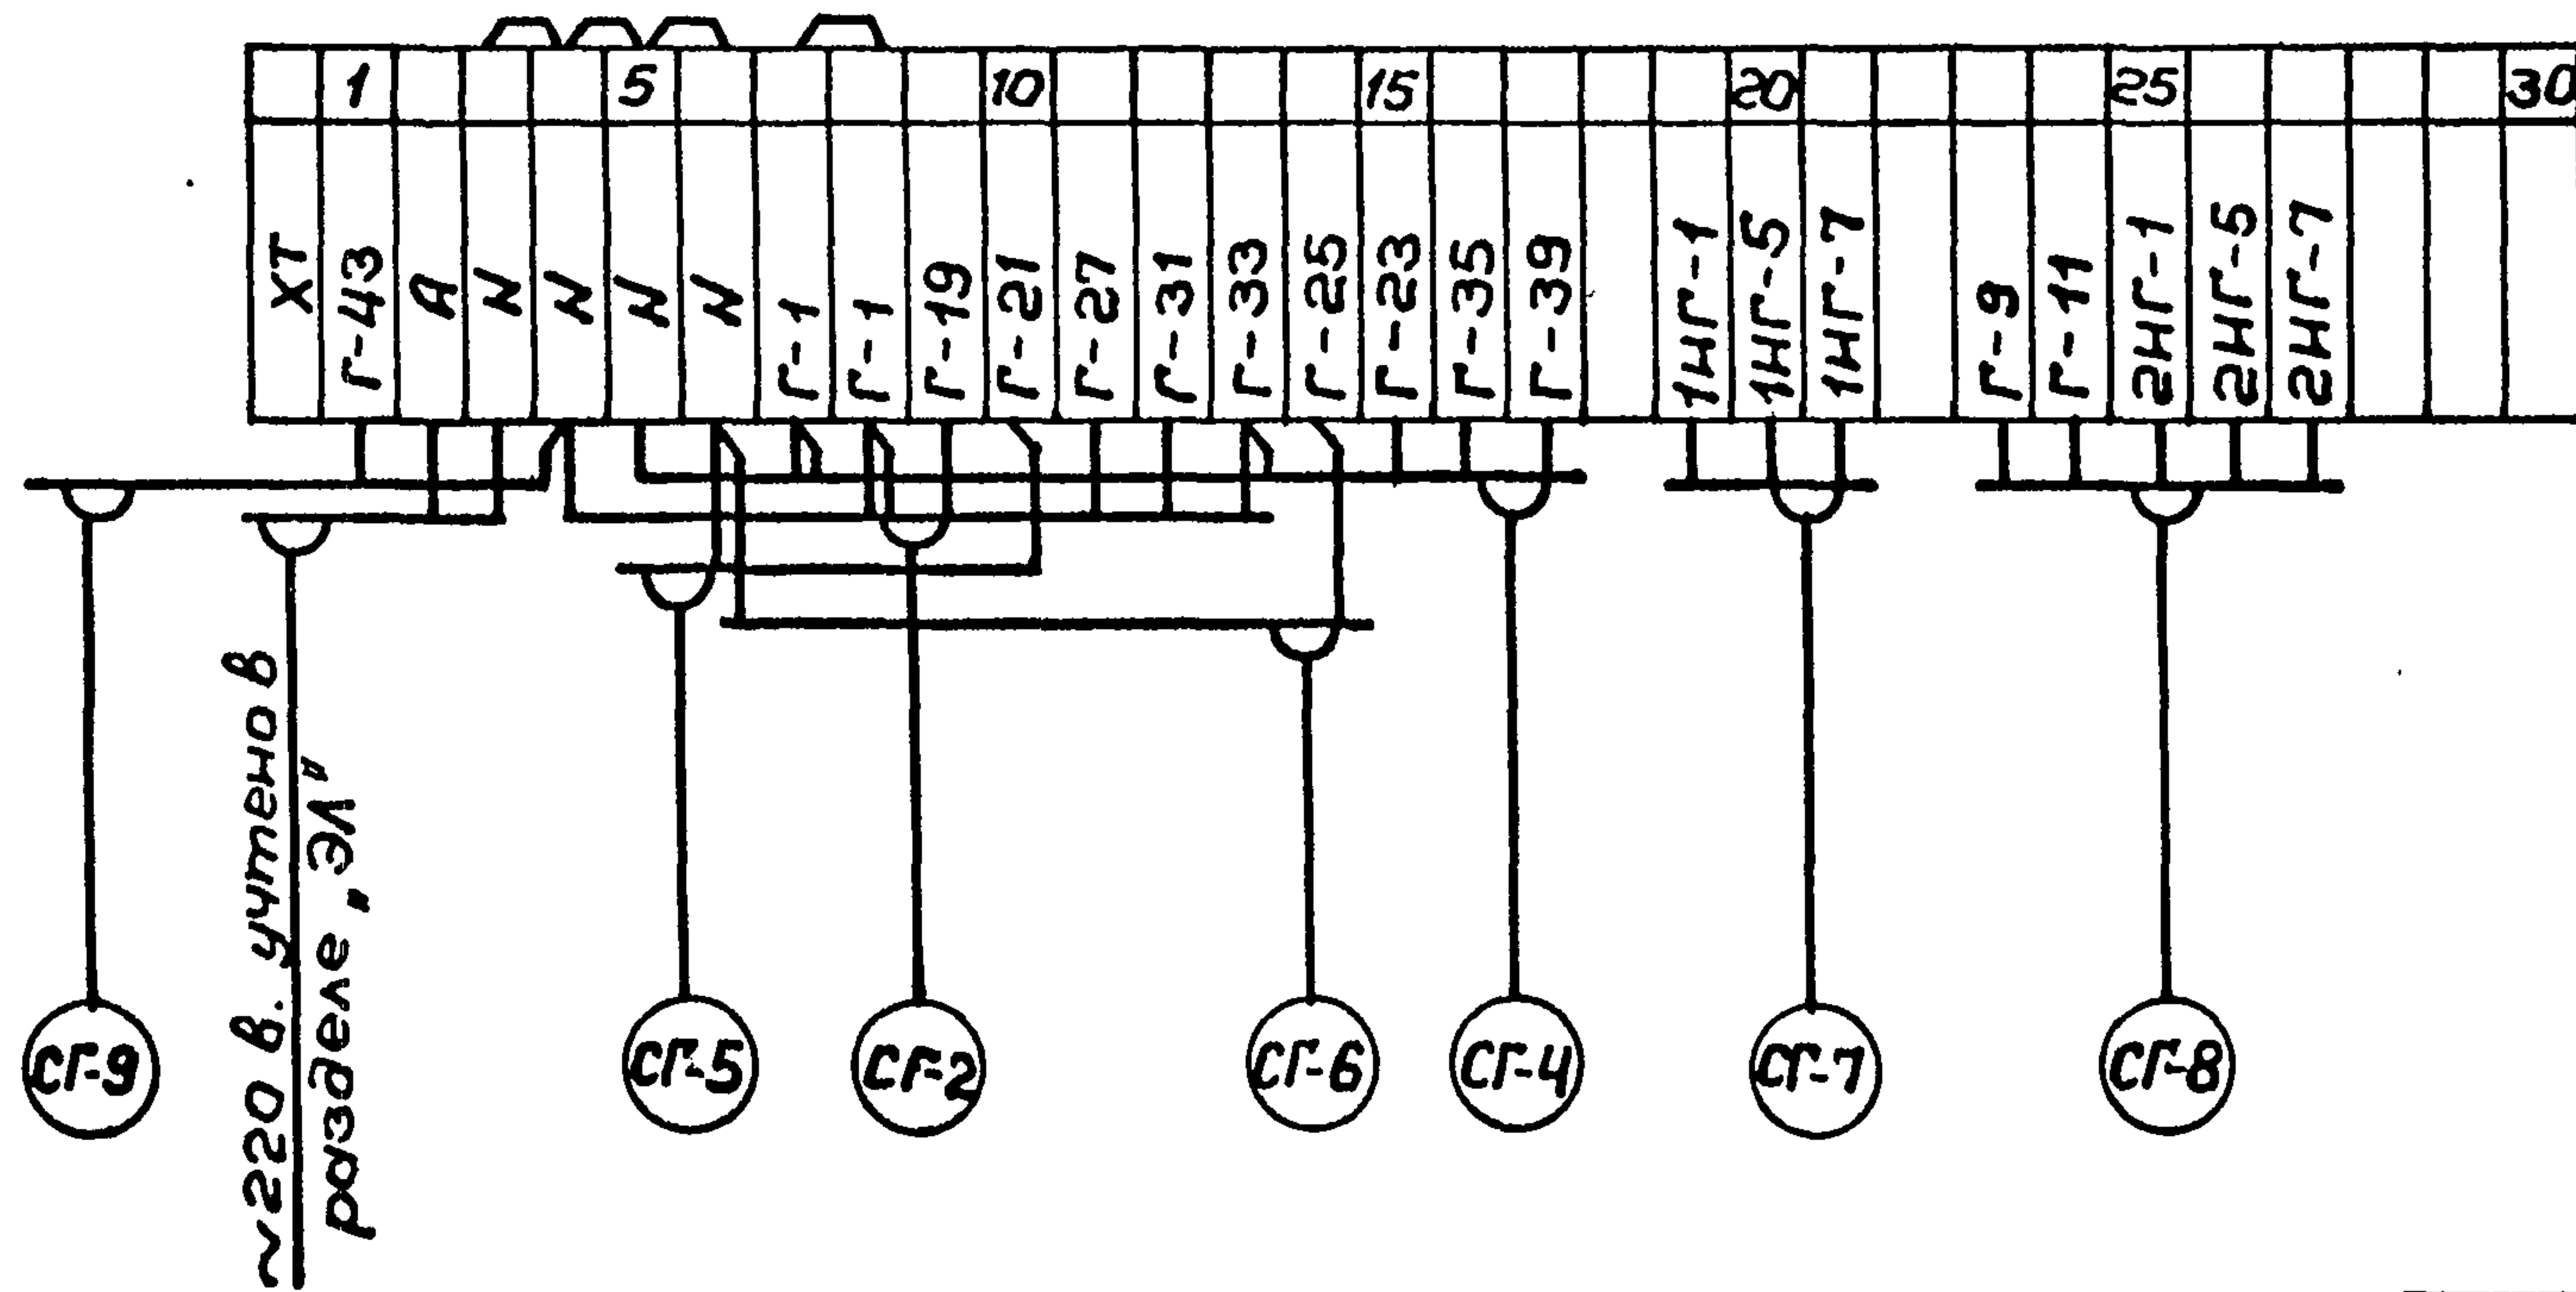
| | 1 | | | | 5 | | | | | 10 | | | | | 15 | | | | | 20 | | | | | 25 | | | | | 30 |
|---|---|---|---|---|---|---|---|---|---|---|---|---|---|---|---|---|---|---|---|---|---|---|---|---|---|---|---|---|---|---|
| XT | Г-43 | A | N | N | N | N | Г-1 | Г-1 | Г-19 | Г-21 | Г-27 | Г-31 | Г-33 | Г-25 | Г-23 | Г-35 | Г-39 | | 1НГ-1 | 1НГ-5 | 1НГ-7 | | Г-9 | Г-11 | 2НГ-1 | 2НГ-5 | 2НГ-7 | | | |

~220 В. учтено в разделе „ЭЛ"

СГ-9

СГ-5

СГ-2

СГ-6

СГ-4

СГ-7

СГ-8